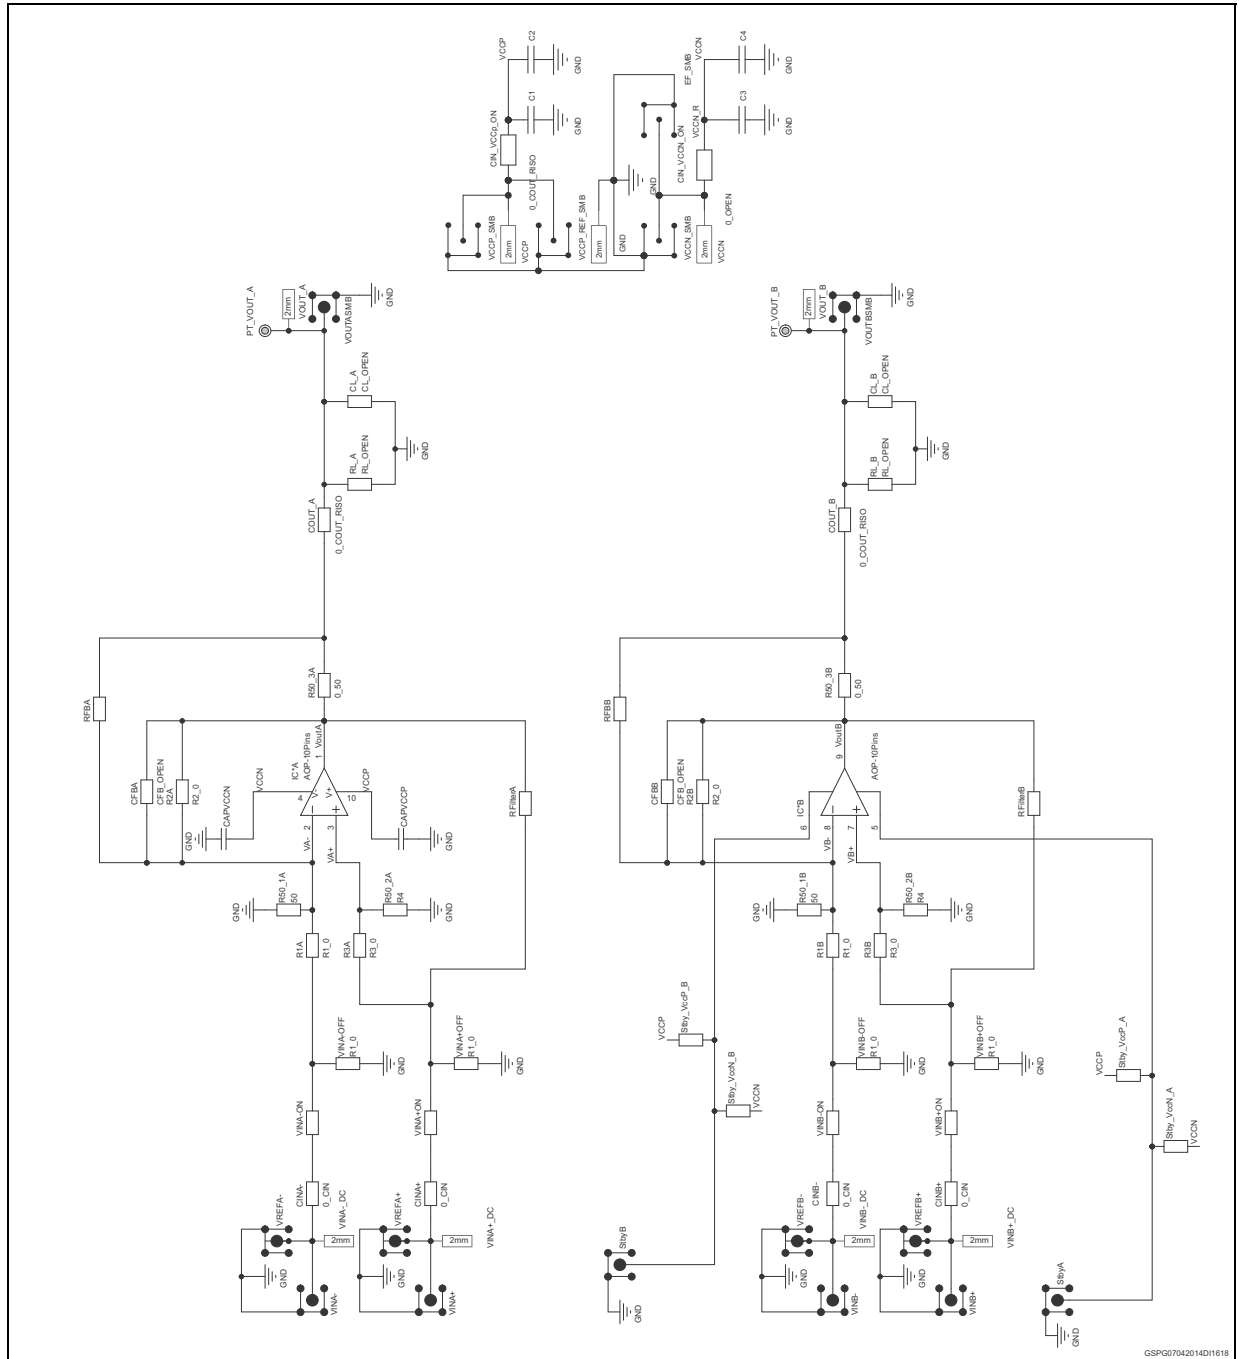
VCCP
C2
GND
C1
GND
CIN_VCCp_ON
0_COUT_RISO
VCCP_SMB
2mm
VCCP
VCCP_REF_SMB
2mm
GND
GND
EF_SMB
VCCN
C4
GND
C3
GND
VCCN_R
CIN_VCCN_ON
0_OPEN
VCCN_SMB
2mm
VCCN

PT_VOUT_A
2mm
VOUT_A
VOUTASMB
GND
CL_A
CL_OPEN
GND
RL_A
RL_OPEN
COUT_A
0_COUT_RISO
RFBA
R50_3A
0_50
CFBA
CFB_OPEN
R2A
R2_0
IC*A
AOP-10Pins
1
VoutA
VCCN
4
V-
V+
10
VCCP
CAPVCCN
CAPVCCP
GND
GND
2
3
VA-
VA+
RFilterA
GND
R50_1A
50
R50_2A
R4
GND
R1A
R1_0
R3A
R3_0
VINA-OFF
R1_0
GND
VINA+OFF
R1_0
GND
VINA-ON
VINA+ON
CINA-
0_CIN
VINA-_DC
CINA+
0_CIN
VINA+_DC
VREFA-
2mm
VREFA+
2mm
GND
GND
VINA-
VINA+

PT_VOUT_B
2mm
VOUT_B
VOUTBSMB
GND
CL_B
CL_OPEN
GND
RL_B
RL_OPEN
COUT_B
0_COUT_RISO
RFBB
R50_3B
0_50
CFBB
CFB_OPEN
R2B
R2_0
9
VoutB
AOP-10Pins
IC*B
6
8
7
5
VB-
VB+
RFilterB
GND
R50_1B
50
R50_2B
R4
GND
R1B
R1_0
R3B
R3_0
VCCP
Stby_VccP_B
Stby_VccN_B
VCCN
VINB-OFF
R1_0
GND
VINB+OFF
R1_0
GND
VINB-ON
VINB+ON
VCCP
Stby_VccP_A
Stby_VccN_A
VCCN
CINB-
0_CIN
VINB-_DC
CINB+
0_CIN
VINB+_DC
VREFB-
2mm
VREFB+
2mm
StbyB
GND
GND
GND
VINB-
VINB+
StbyA
GND
GSPG07042014DI1618